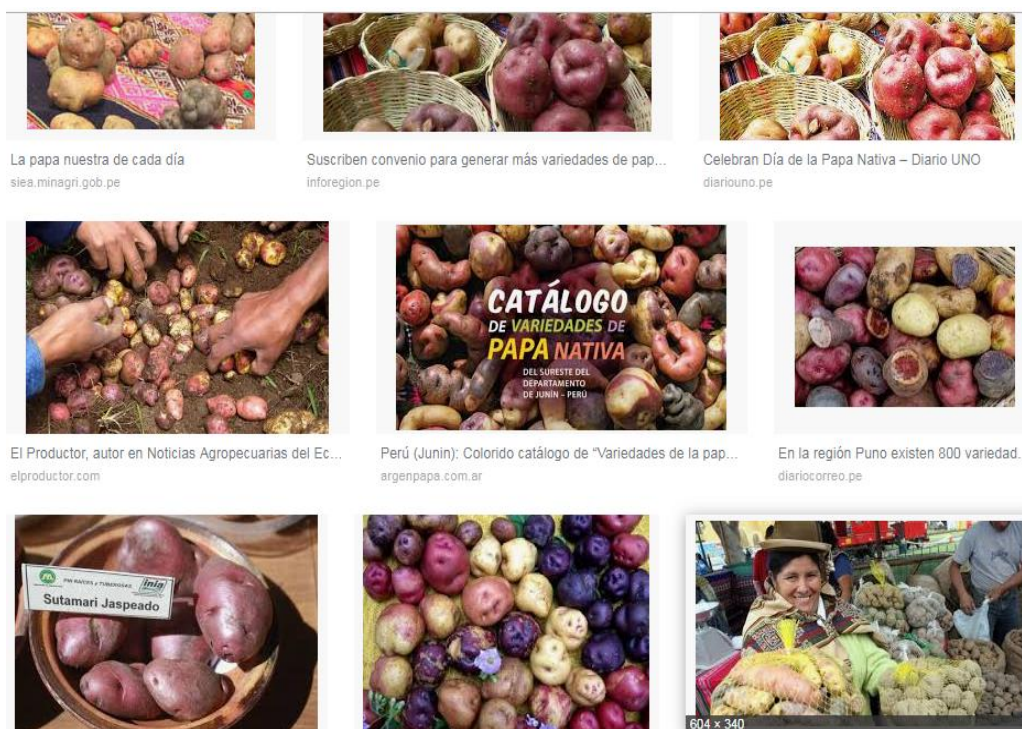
La papa nuestra de cada día
siea.minagri.gob.pe

Suscriben convenio para generar más variedades de pap...
inforegion.pe

Celebran Día de la Papa Nativa – Diario UNO
diariouno.pe

El Productor, autor en Noticias Agropecuarias del Ec...
elproductor.com

CATÁLOGO DE VARIEDADES DE PAPA NATIVA DEL SURESTE DEL DEPARTAMENTO DE JUNIN - PERÚ

Perú (Junín): Colorido catálogo de "Variedades de la pap...
argenpapa.com.ar

En la región Puno existen 800 variedad...
diariocorreo.pe

PM RAICES y TUBEROSAS inia
Sutamari Jaspeado

604 × 340